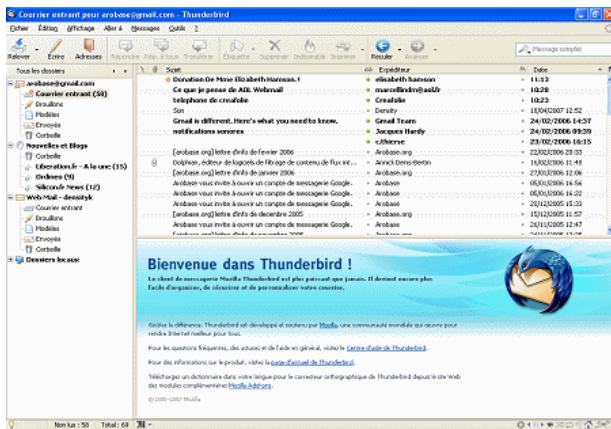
Courrier entrant pour arobase@gmail.com - Thunderbird

Fichier Édition Affichage Aller à Messages Outils ?

Relever Écrire Adresses Répondre Rép. à tous Transférer Étiquette Supprimer Indésirable Imprimer Reculer Avancer

Message complet

Tous les dossiers

arobase@gmail.com
Courrier entrant (58)
Brouillons
Modèles
Envoyés
Corbeille
Nouvelles et Blogs
Corbeille
Liberation.fr - A la une (15)
Ordinea (9)
Silicon.fr News (12)
Web Mail - densityk
Courrier entrant
Brouillons
Modèles
Envoyés
Corbeille
Dossiers locaux

| Sujet | Expéditeur | Date |
|---|---|---|
| Donation De Mme Elizabeth Hamson.! | elizabeth hamson | 11:13 |
| Ce que je pense de AOL Webmail | marcellindm@aol.fr | 10:29 |
| telephone de creafolie | Creafolie | 10:28 |
| Son | Density | 11/04/2007 12:52 |
| Gmail is different. Here's what you need to know. | Gmail Team | 24/02/2006 14:37 |
| notifications sonores | Jacques Hardy | 24/02/2006 09:59 |
| | c.thierse | 23/02/2006 16:15 |
| [arobase.org] lettre d'info de Février 2006 | Arobase.org | 22/02/2006 23:33 |
| Dolphian, éditeur de logiciels de filtrage de contenu de Fux.int... | Annick Denis-Bestin | 16/02/2006 11:46 |
| [arobase.org] lettre d'info de janvier 2006 | Arobase.org | 27/01/2006 12:06 |
| Arobase vous invite à ouvrir un compte de messagerie Google. | Arobase | 05/01/2006 16:56 |
| Arobase vous invite à ouvrir un compte de messagerie Google. | Arobase | 05/01/2006 16:22 |
| Arobase vous invite à ouvrir un compte de messagerie Google. | Arobase | 28/12/2005 15:33 |
| [arobase.org] lettre d'info de décembre 2005 | Arobase.org | 15/12/2005 11:57 |
| Arobase vous invite à ouvrir un compte de messagerie Google. | Arobase | 24/11/2005 12:47 |
| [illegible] | Arobase.org | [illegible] |

Bienvenue dans Thunderbird !

Le client de messagerie Mozilla Thunderbird est plus puissant que jamais. Il devient encore plus facile d'organiser, de sécuriser et de personnaliser votre courrier.

Goûtez la différence. Thunderbird est développé et soutenu par Mozilla, une communauté mondiale qui œuvre pour rendre Internet meilleur pour tous.

Pour les questions fréquentes, des astuces et de l'aide en général, visitez le Centre d'aide de Thunderbird.

Pour des informations sur le produit, visitez la page d'accueil de Thunderbird.

Téléchargez un dictionnaire dans votre langue pour le correcteur orthographique de Thunderbird depuis le site Web des modules complémentaires Mozilla Add-ons.

© 2005-2007 Mozilla

Non lus : 58 Total : 68